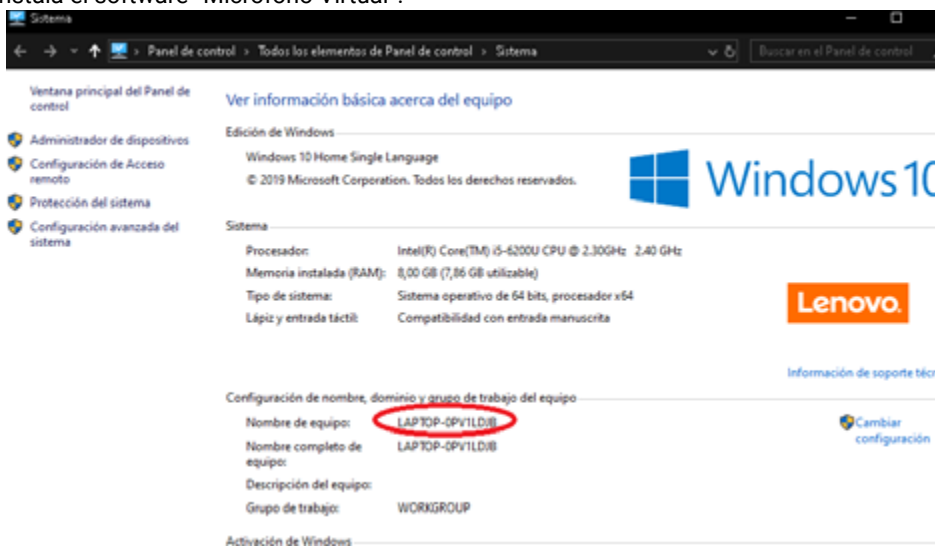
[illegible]nstala el software "Micrófono Virtual".

Sistema

Panel de control > Todos los elementos de Panel de control > Sistema

Buscar en el Panel de control

Ventana principal del Panel de control

Administrador de dispositivos

Configuración de Acceso remoto

Protección del sistema

Configuración avanzada del sistema

Ver información básica acerca del equipo

Edición de Windows

Windows 10 Home Single Language

© 2019 Microsoft Corporation. Todos los derechos reservados.

Windows 10

Sistema

| Procesador: | Intel(R) Core(TM) i5-6200U CPU @ 2.30GHz 2.40 GHz |
|---|---|
| Memoria instalada (RAM): | 8,00 GB (7,86 GB utilizable) |
| Tipo de sistema: | Sistema operativo de 64 bits, procesador x64 |
| Lápiz y entrada táctil: | Compatibilidad con entrada manuscrita |

Lenovo.

Información de soporte técn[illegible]

Configuración de nombre, dominio y grupo de trabajo del equipo

| Nombre de equipo: | LAPTOP-0PV1LDJB |
|---|---|
| Nombre completo de equipo: | LAPTOP-0PV1LDJB |
| Descripción del equipo: | |
| Grupo de trabajo: | WORKGROUP |

Cambiar configuración

Activación de Windows